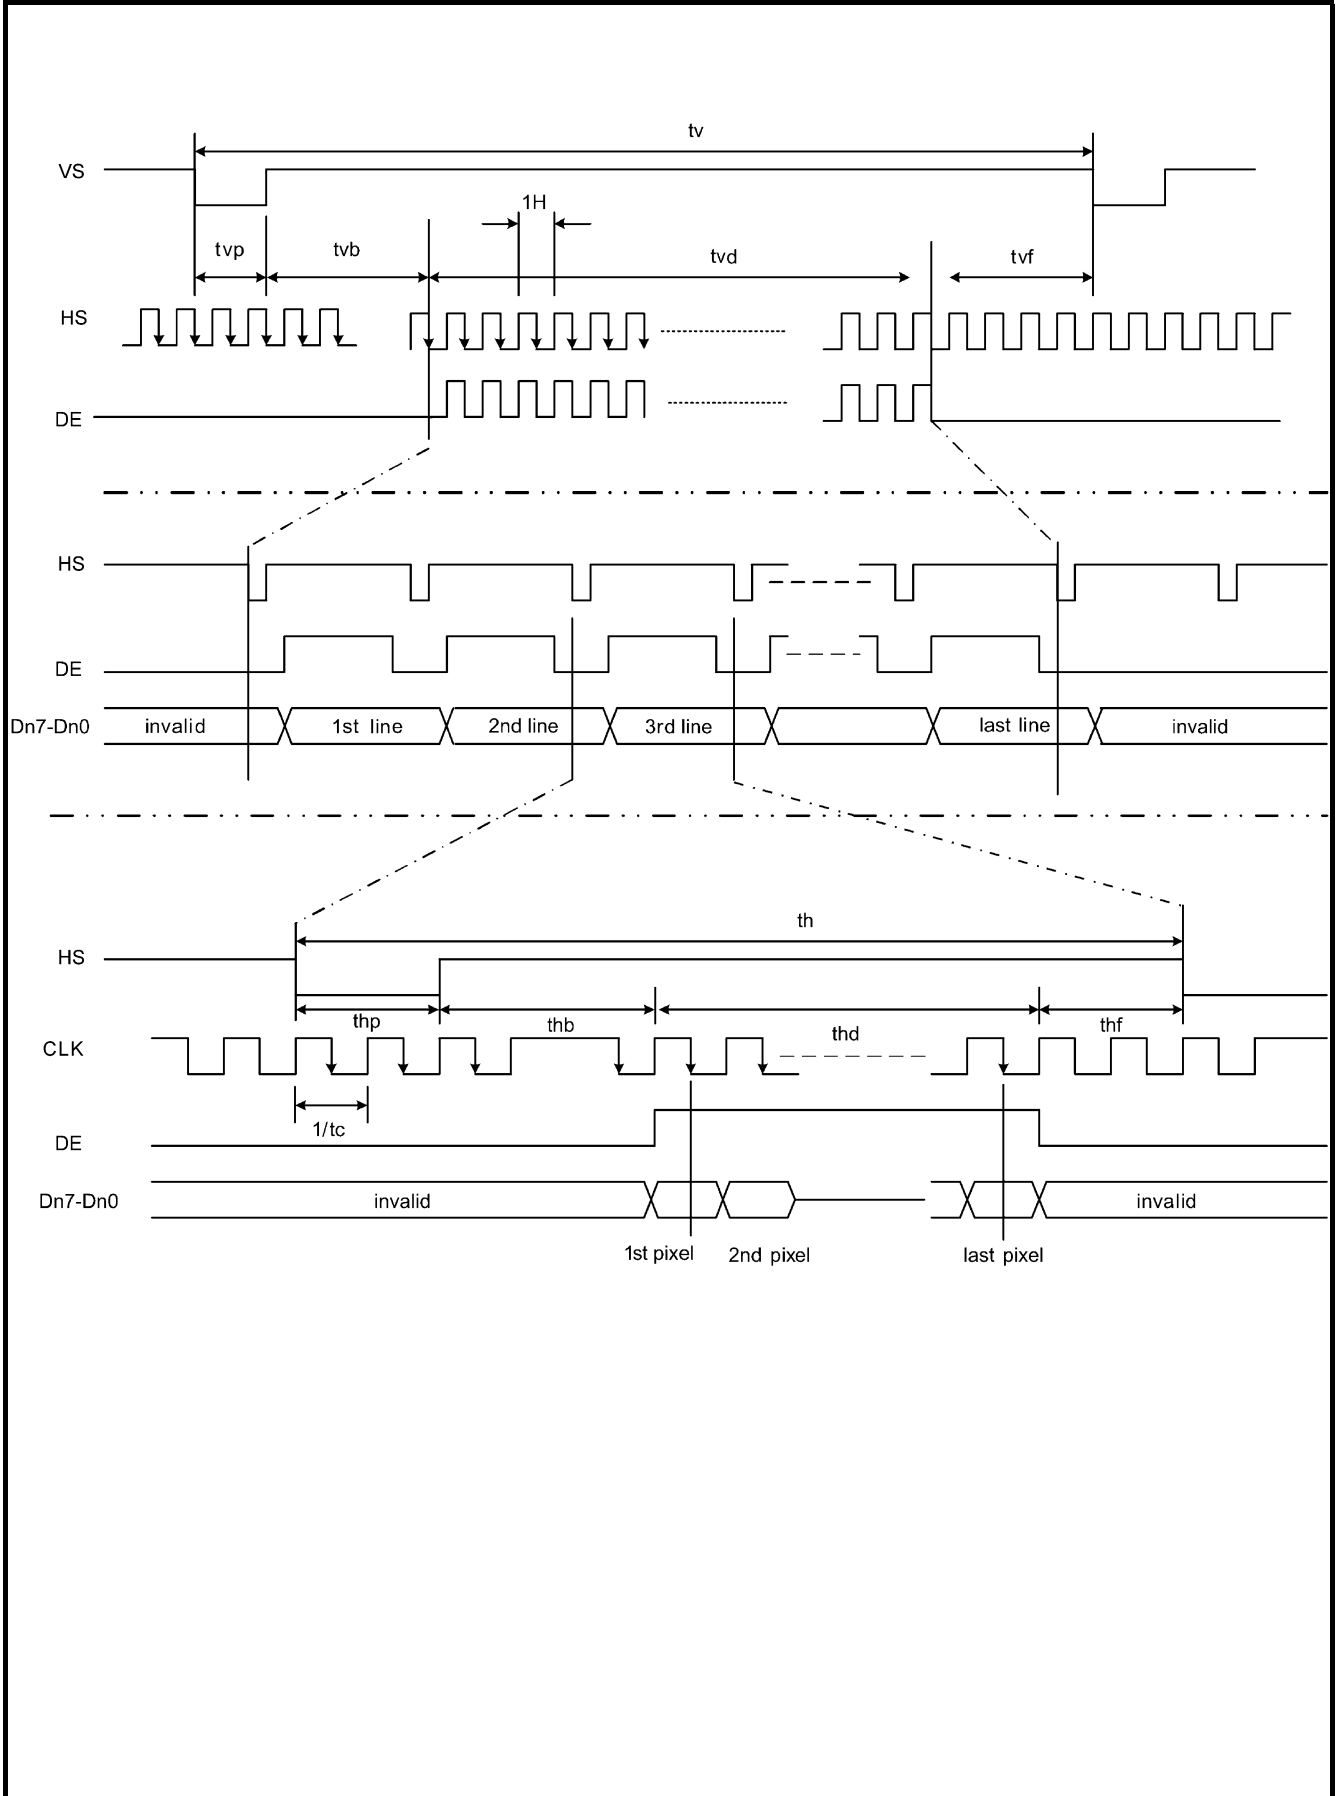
tv

VS

1H

tvp tvb tvd tvf

HS

DE

HS

DE

Dn7-Dn0 invalid 1st line 2nd line 3rd line last line invalid

th

HS

thp thb thd thf

CLK

1/tc

DE

Dn7-Dn0 invalid invalid

1st pixel 2nd pixel last pixel